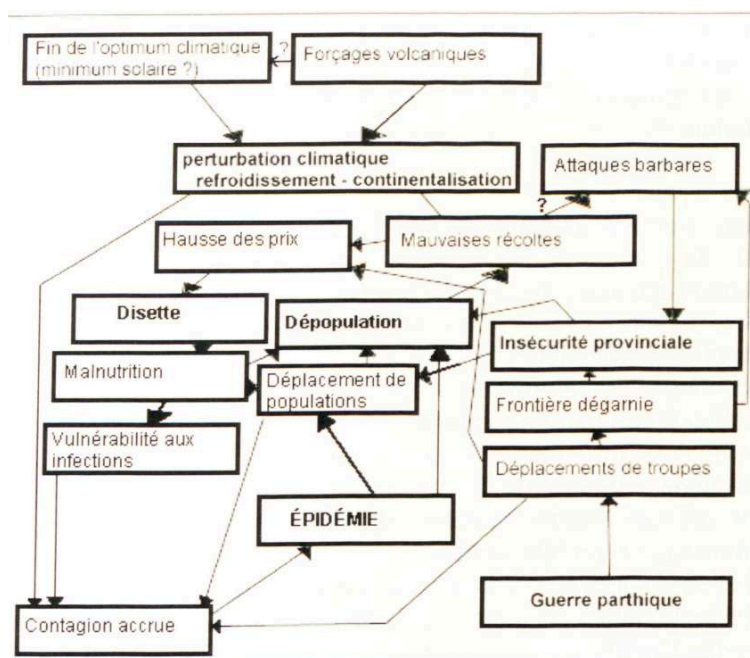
Fin de l'optimum climatique (minimum solaire ?)

?

Forçages volcaniques

perturbation climatique refroidissement - continentalisation

Attaques barbares

?

Hausse des prix

Mauvaises récoltes

Disette

Dépopulation

Insécurité provinciale

Malnutrition

Déplacement de populations

Frontière dégarnie

Vulnérabilité aux infections

Déplacements de troupes

ÉPIDÉMIE

Guerre parthique

Contagion accrue